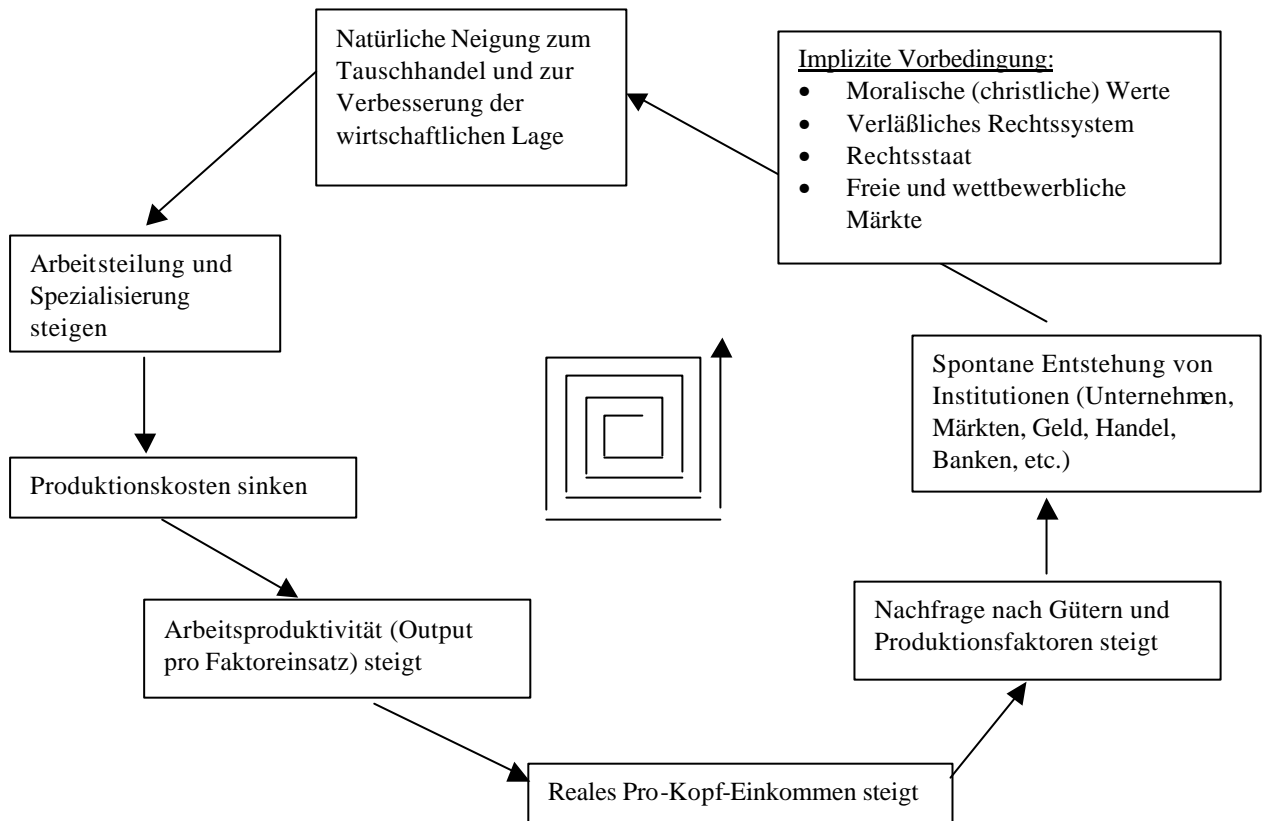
Natürliche Neigung zum Tauschhandel und zur Verbesserung der wirtschaftlichen Lage

Implizite Vorbedingung:
- Moralische (christliche) Werte
- Verläßliches Rechtssystem
- Rechtsstaat
- Freie und wettbewerbliche Märkte

Arbeitsteilung und Spezialisierung steigen

Produktionskosten sinken

Arbeitsproduktivität (Output pro Faktoreinsatz) steigt

Reales Pro-Kopf-Einkommen steigt

Nachfrage nach Gütern und Produktionsfaktoren steigt

Spontane Entstehung von Institutionen (Unternehmen, Märkten, Geld, Handel, Banken, etc.)